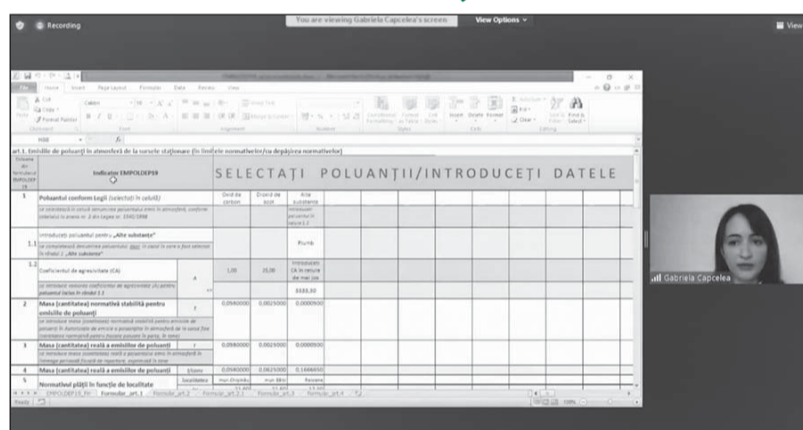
Recording

You are viewing Gabriela Capcelea's screen

View Options

View

art.1. Emisiile de poluanți în atmosferă de la sursele staționare (în limitele normativelor/cu depășirea normativelor)

Indicator EMPOLDEP19

SELECTAȚI POLUANȚII/INTRODUCEȚI DATELE

| | | | | | |
|---|---|---|---|---|---|
| 1 | Poluantul conform Legii (selectați în celulă) | | Oxid de carbon | Oxizii de azot | Alte substanțe |
| 1.1 | Introduceți poluantul pentru „Alte substanțe" | | | | Plumb |
| 1.2 | Coeficientul de agresivitate (CA) | A | 1,00 | 20,00 | 3333,30 |
| 2 | Masa (cantitatea) normativă stabilită pentru emisiile de poluanți | | 0,0940000 | 0,0025000 | 0,0000900 |
| 3 | Masa (cantitatea) reală a emisiilor de poluanți | | 0,0940000 | 0,0025000 | 0,0000900 |
| 4 | Masa (cantitatea) reală a emisiilor de poluanți | | 0,0940000 | 0,0025000 | 0,1666650 |
| 5 | Normativul plății în funcție de localitate | | | | |

EMPOLDEP19_RH | Formular_art.1 | Formular_art.2 | Formular_art.2.1 | Formular_art.3 | Formular_art.4

Ready

Gabriela Capcelea